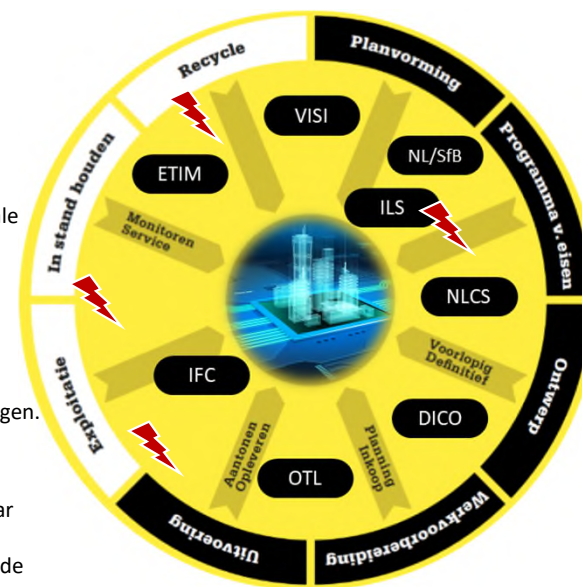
le

gen.

ar

de

Recycle

Planvorming

Programma v. eisen

Ontwerp

Werkvoorbereiding

Uitvoering

Exploitatie

In stand houden

VISI

NL/SfB

ILS

ETIM

Monitoren Service

NLCS

Voorlopig Definitief

IFC

DICO

Aantonen Opleveren

Planning Inkoop

OTL